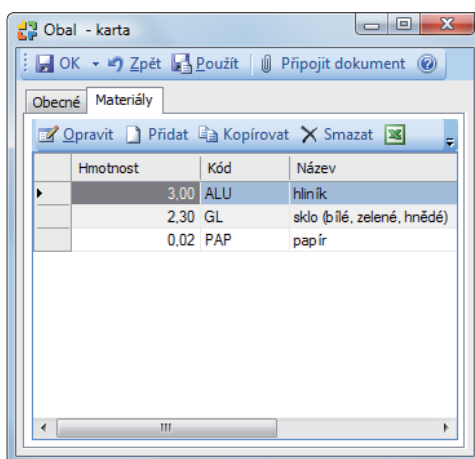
Obal - karta

OK Zpět Použít Připojit dokument

Obecné Materiály

Opravit Přidat Kopírovat Smazat

| Hmotnost | Kód | Název |
|---|---|---|
| 3,00 | ALU | hliník |
| 2,30 | GL | sklo (bílé, zelené, hnědé) |
| 0,02 | PAP | papír |